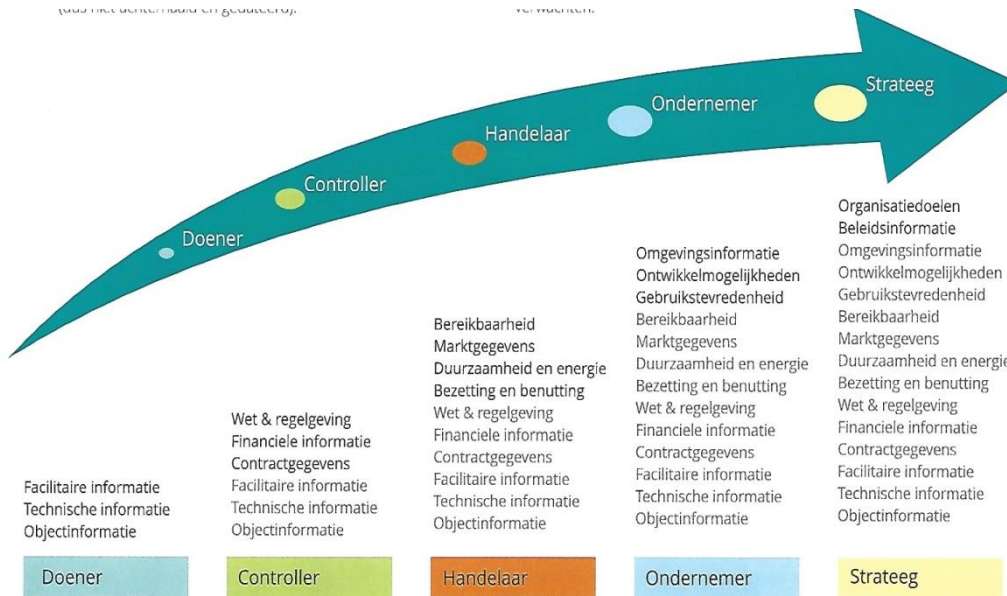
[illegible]

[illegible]

Strateeg

Ondernemer

Handelaar

Controller

Doener

Facilitaire informatie
Technische informatie
Objectinformatie

Doener

Wet & regelgeving
Financiele informatie
Contractgegevens
Facilitaire informatie
Technische informatie
Objectinformatie

Controller

Bereikbaarheid
Marktgegevens
Duurzaamheid en energie
Bezetting en benutting
Wet & regelgeving
Financiele informatie
Contractgegevens
Facilitaire informatie
Technische informatie
Objectinformatie

Handelaar

Omgevingsinformatie
Ontwikkelmogelijkheden
Gebruikstevredenheid
Bereikbaarheid
Marktgegevens
Duurzaamheid en energie
Bezetting en benutting
Wet & regelgeving
Financiele informatie
Contractgegevens
Facilitaire informatie
Technische informatie
Objectinformatie

Ondernemer

Organisatiedoelen
Beleidsinformatie
Omgevingsinformatie
Ontwikkelmogelijkheden
Gebruikstevredenheid
Bereikbaarheid
Marktgegevens
Duurzaamheid en energie
Bezetting en benutting
Wet & regelgeving
Financiele informatie
Contractgegevens
Facilitaire informatie
Technische informatie
Objectinformatie

Strateeg